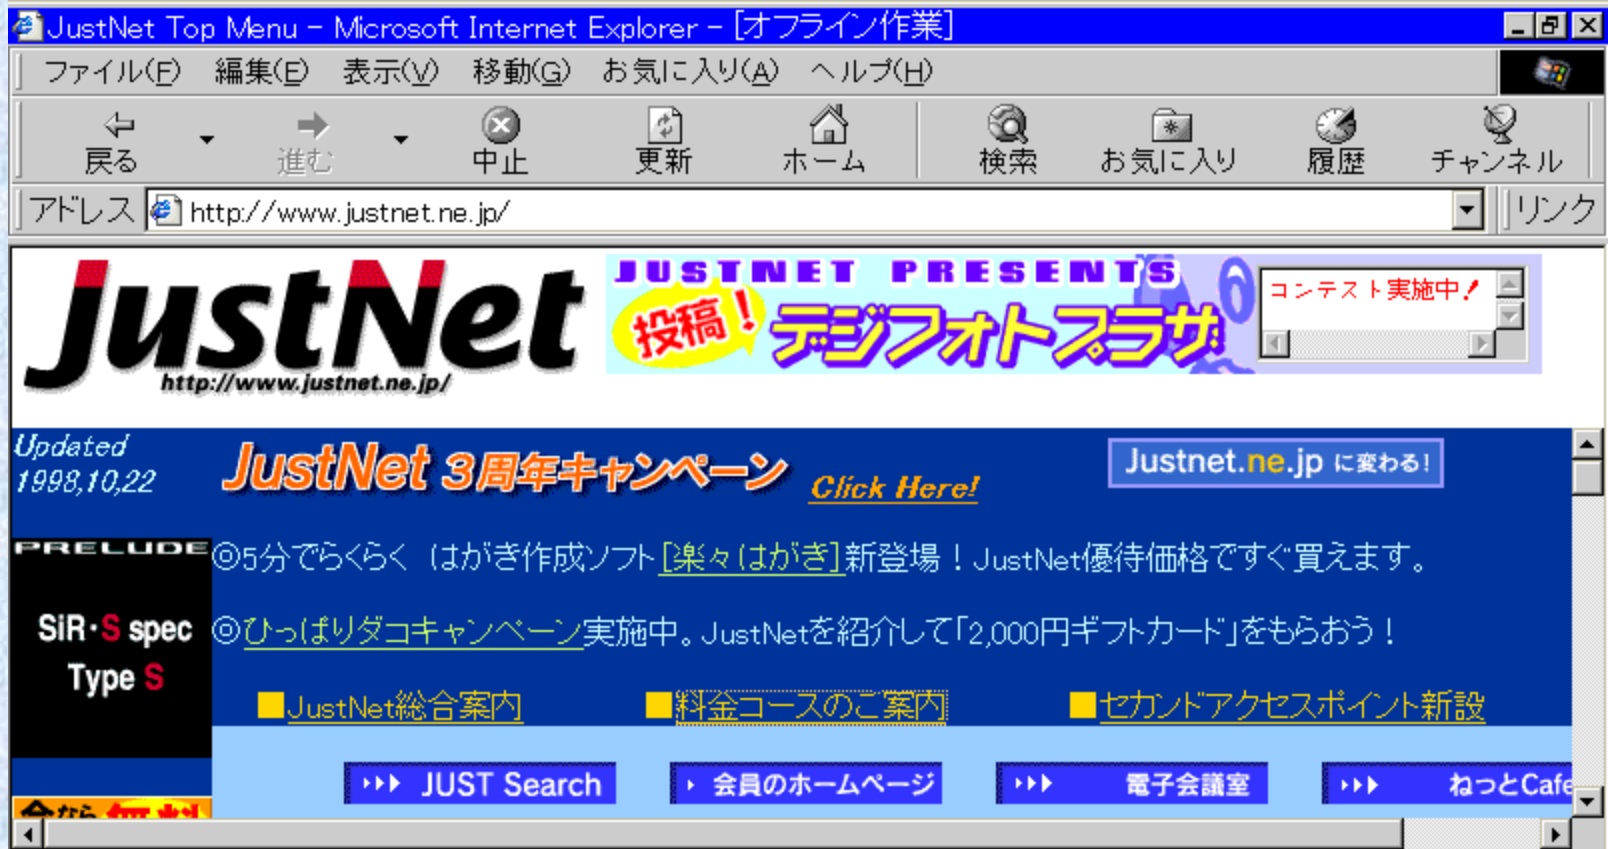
JustNet Top Menu - Microsoft Internet Explorer - [オフライン作業]

ファイル(F) 編集(E) 表示(V) 移動(G) お気に入り(A) ヘルプ(H)

戻る 進む 中止 更新 ホーム 検索 お気に入り 履歴 チャンネル

アドレス http://www.justnet.ne.jp/ リンク

JustNet
http://www.justnet.ne.jp/

JUSTNET PRESENTS
投稿! デジフォトプラザ

コンテスト実施中!

Updated 1998,10,22

JustNet 3周年キャンペーン Click Here!

Justnet.ne.jp に変わる!

PRELUDE
SiR・S spec
Type S

◎5分でらくらく はがき作成ソフト[楽々はがき]新登場!JustNet優待価格ですぐ買えます。

◎ひっぱりダコキャンペーン実施中。JustNetを紹介して「2,000円ギフトカード」をもらおう!

■JustNet総合案内 ■料金コースのご案内 ■セカンドアクセスポイント新設

JUST Search 会員のホームページ 電子会議室 ねっとCafe

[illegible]